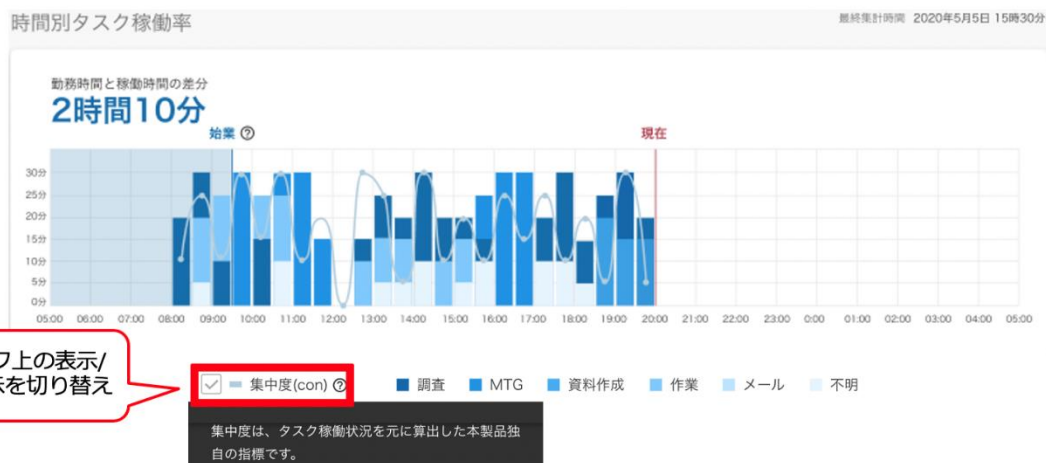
時間別タスク稼働率

最終集計時間 2020年5月5日 15時30分

勤務時間と稼働時間の差分

2時間10分

始業 ?

現在

30分
25分
20分
15分
10分
5分
0分

05:00 06:00 07:00 08:00 09:00 10:00 11:00 12:00 13:00 14:00 15:00 16:00 17:00 18:00 19:00 20:00 21:00 22:00 23:00 0:00 01:00 02:00 03:00 04:00 05:00

フ上の表示/
≒を切り替え

集中度(con) ?

調査 MTG 資料作成 作業 メール 不明

集中度は、タスク稼働状況を元に算出した本製品独自の指標です。